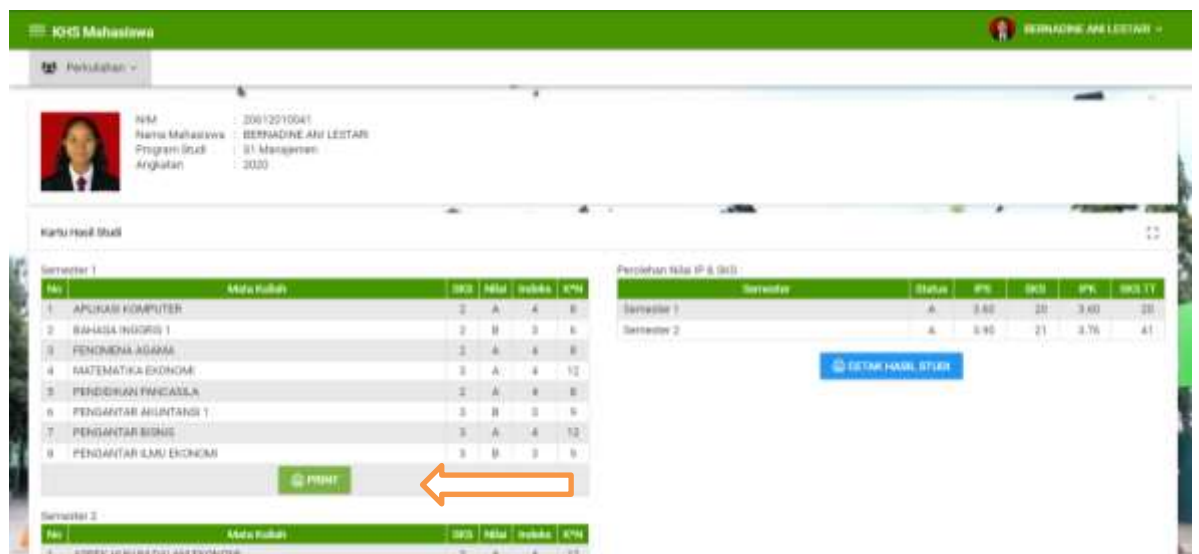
KHS Mahasiswa

BERNADINE ANI LESTARI

Perkuliahan

NIM : 20612010041
Nama Mahasiswa : BERNADINE ANI LESTARI
Program Studi : S1 Manajemen
Angkatan : 2020

Kartu Hasil Studi

Semester 1

| No | Mata Kuliah | SKS | Nilai | Indeks | K*N |
|---|---|---|---|---|---|
| 1 | APLIKASI KOMPUTER | 2 | A | 4 | 8 |
| 2 | BAHASA INGGRIS 1 | 2 | B | 3 | 6 |
| 3 | FENOMENA AGAMA | 2 | A | 4 | 8 |
| 4 | MATEMATIKA EKONOMI | 3 | A | 4 | 12 |
| 5 | PENDIDIKAN PANCASILA | 2 | A | 4 | 8 |
| 6 | PENGANTAR AKUNTANSI 1 | 3 | B | 3 | 9 |
| 7 | PENGANTAR BISNIS | 3 | A | 4 | 12 |
| 8 | PENGANTAR ILMU EKONOMI | 3 | B | 3 | 9 |

PRINT

Semester 2

| No | Mata Kuliah | SKS | Nilai | Indeks | K*N |
|---|---|---|---|---|---|
| 1 | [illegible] | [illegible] | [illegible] | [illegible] | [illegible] |

Perolehan Nilai IP & SKS

| Semester | Status | IPS | SKS | IPK | SKS TT |
|---|---|---|---|---|---|
| Semester 1 | A | 3.60 | 20 | 3.60 | 20 |
| Semester 2 | A | 3.90 | 21 | 3.76 | 41 |

CETAK HASIL STUDI